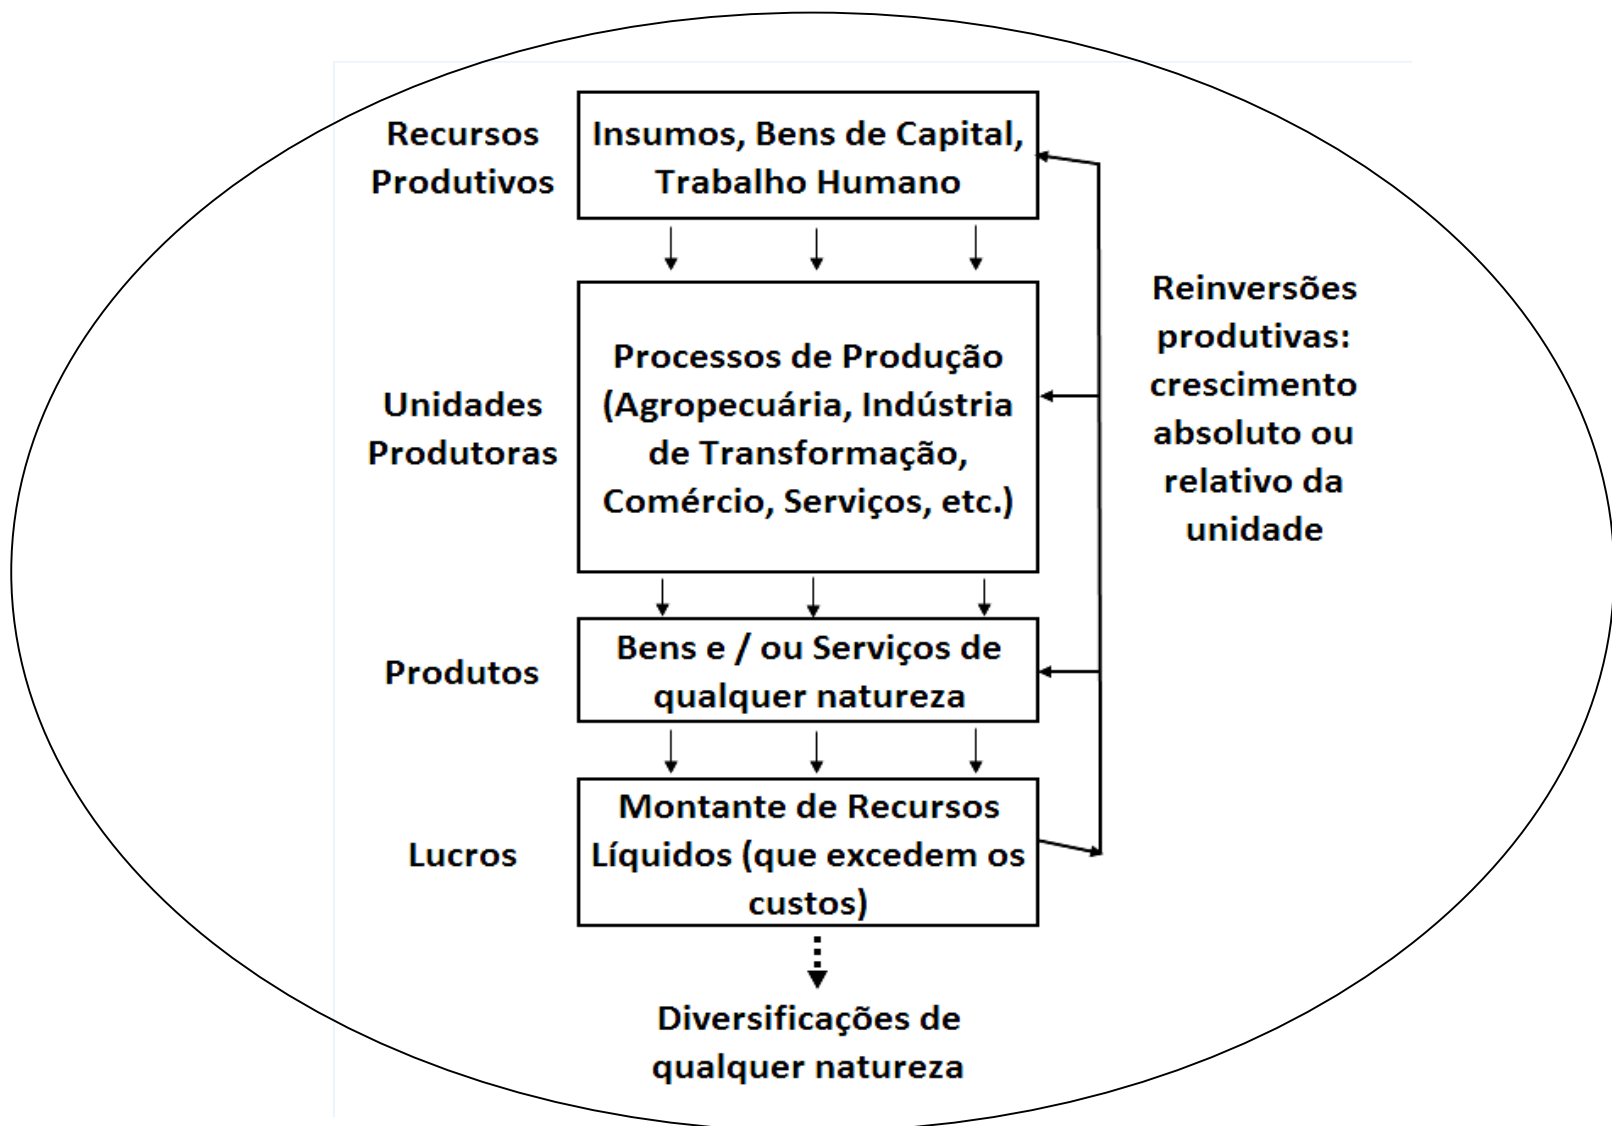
Recursos Produtivos

Insumos, Bens de Capital, Trabalho Humano

Reinversões produtivas: crescimento absoluto ou relativo da unidade

Unidades Produtoras

Processos de Produção (Agropecuária, Indústria de Transformação, Comércio, Serviços, etc.)

Produtos

Bens e / ou Serviços de qualquer natureza

Lucros

Montante de Recursos Líquidos (que excedem os custos)

Diversificações de qualquer natureza